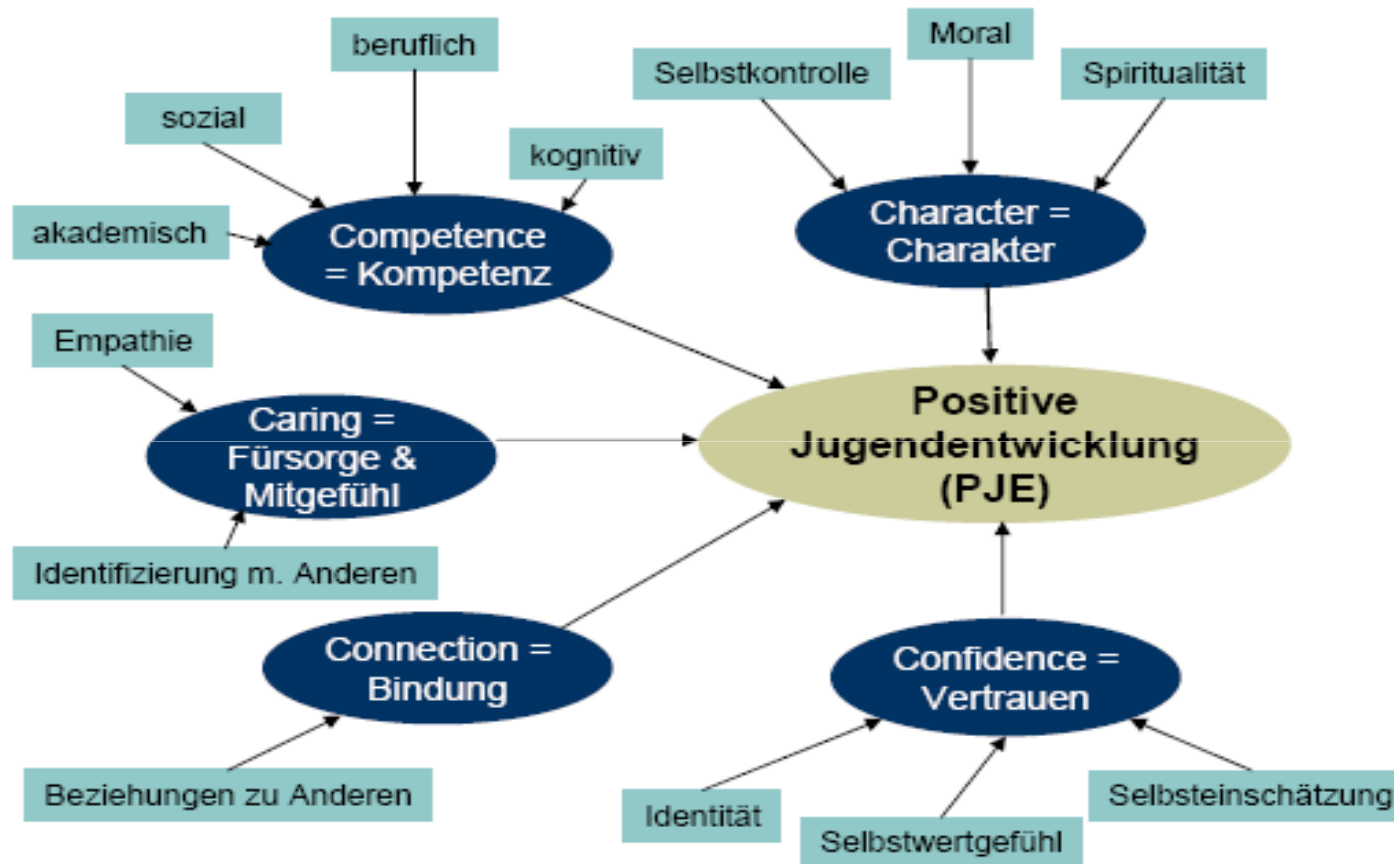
beruflich

sozial

kognitiv

akademisch

Competence = Kompetenz

Selbstkontrolle

Moral

Spiritualität

Character = Charakter

Empathie

Caring = Fürsorge & Mitgefühl

Identifizierung m. Anderen

Positive Jugendentwicklung (PJE)

Connection = Bindung

Beziehungen zu Anderen

Confidence = Vertrauen

Identität

Selbstwertgefühl

Selbsteinschätzung